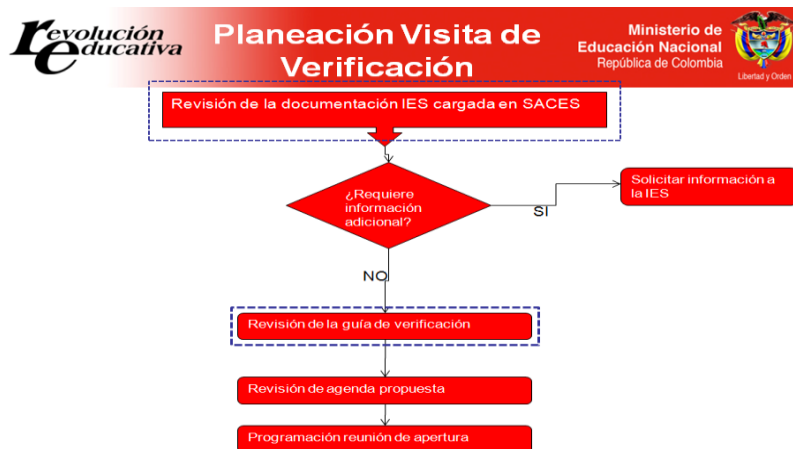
revolución educativa

Planeación Visita de Verificación

Ministerio de Educación Nacional
República de Colombia
Libertad y Orden

Revisión de la documentación IES cargada en SACES

¿Requiere información adicional?

SI

Solicitar información a la IES

NO

Revisión de la guía de verificación

Revisión de agenda propuesta

Programación reunión de apertura